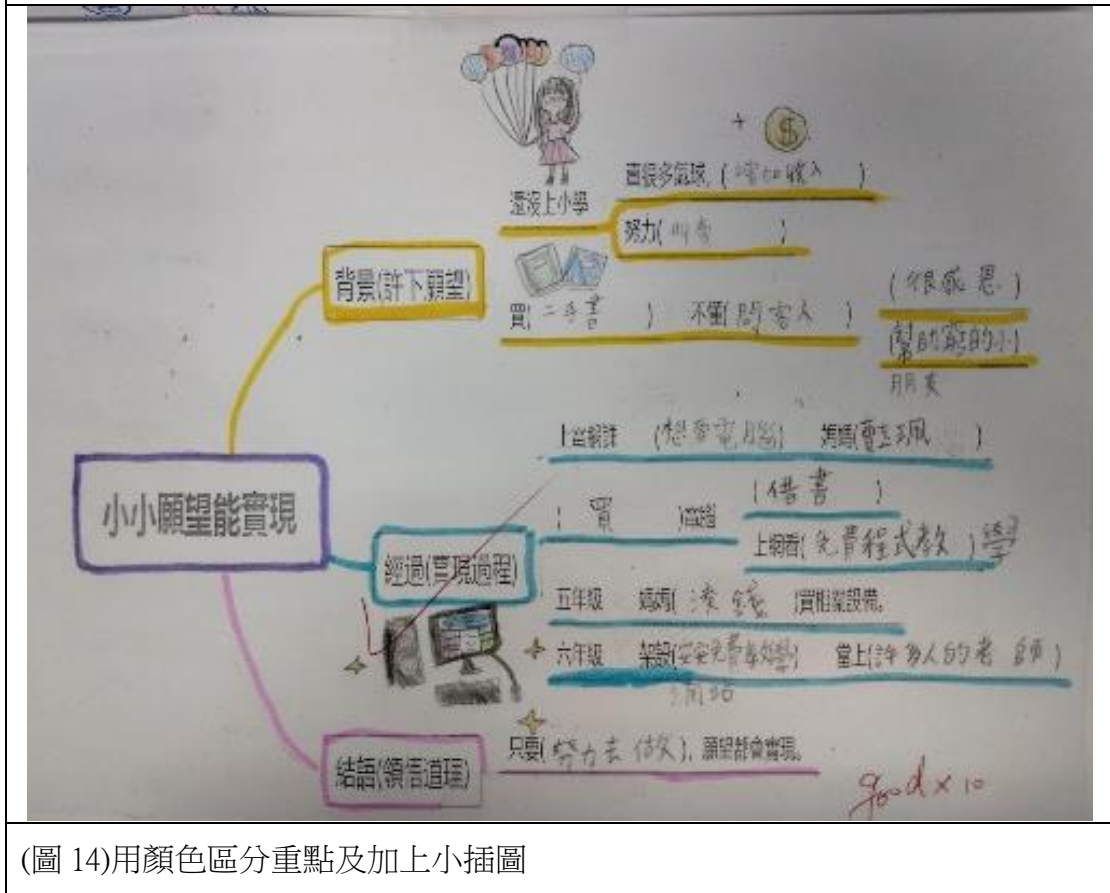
小小願望能實現

背景(許下願望)

還沒上小學

賣很多氣球 ( 增加收入 )

努力( 叫賣 )

買( 二手書 ) 不懂( 問客人 )

( 很感恩 )

幫助窮的小)

朋友

經過(實現過程)

上台報告 (想要電腦) 媽媽(電玩 )

( 買 ) 電腦

( 借書 )

上網看( 免費程式教 )學

五年級 媽媽( 淡錢 )買相關設備。

六年級 架設(安全免費事教學) 當上(許多人的老師)

網站

結語(領悟道理)

只要( 努力去做 ), 願望就會實現。

good x 10

(圖 14)用顏色區分重點及加上小插圖